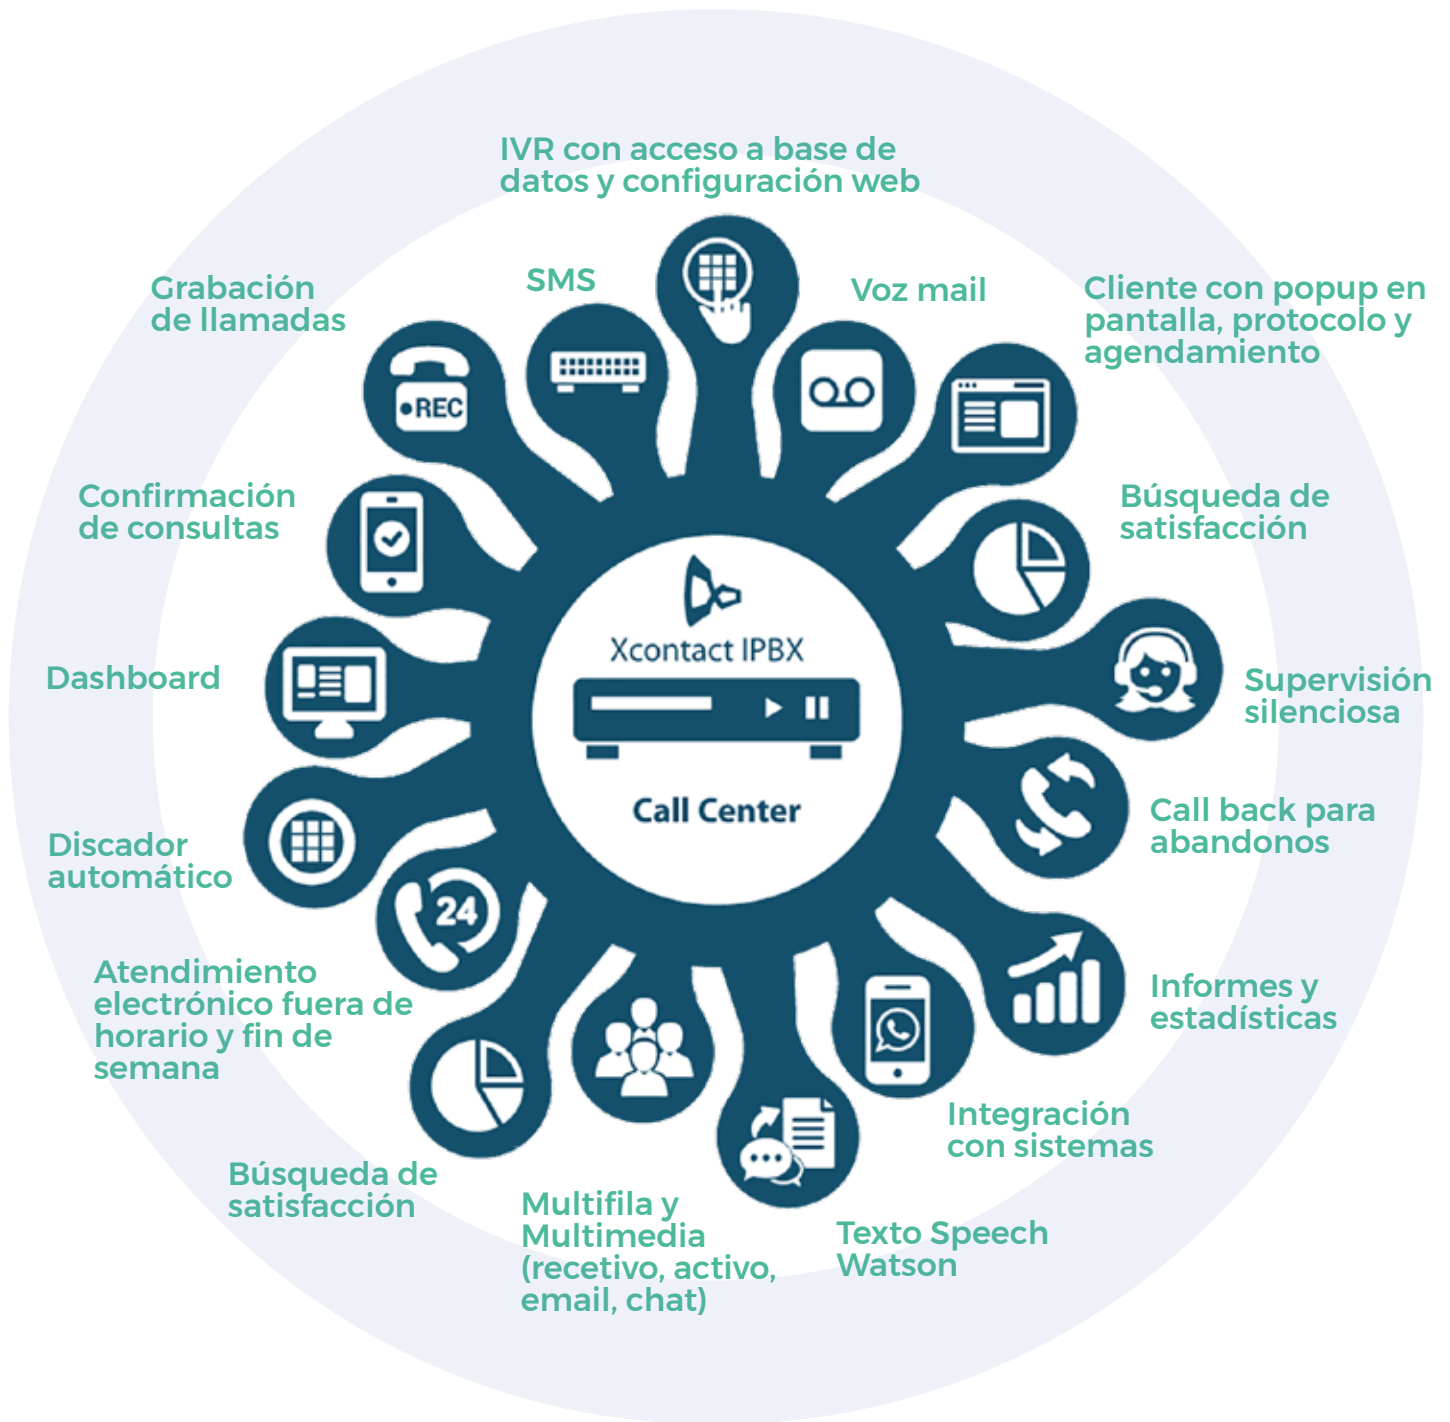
IVR con acceso a base de datos y configuración web

SMS

Voz mail

Grabación de llamadas

Cliente con popup en pantalla, protocolo y agendamiento

•REC

Confirmación de consultas

Búsqueda de satisfacción

Xcontact IPBX

Call Center

Dashboard

Supervisión silenciosa

Call back para abandonos

Discador automático

24

Atendimiento electrónico fuera de horario y fin de semana

Informes y estadísticas

Integración con sistemas

Búsqueda de satisfacción

Multifila y Multimedia (recetivo, activo, email, chat)

Texto Speech Watson